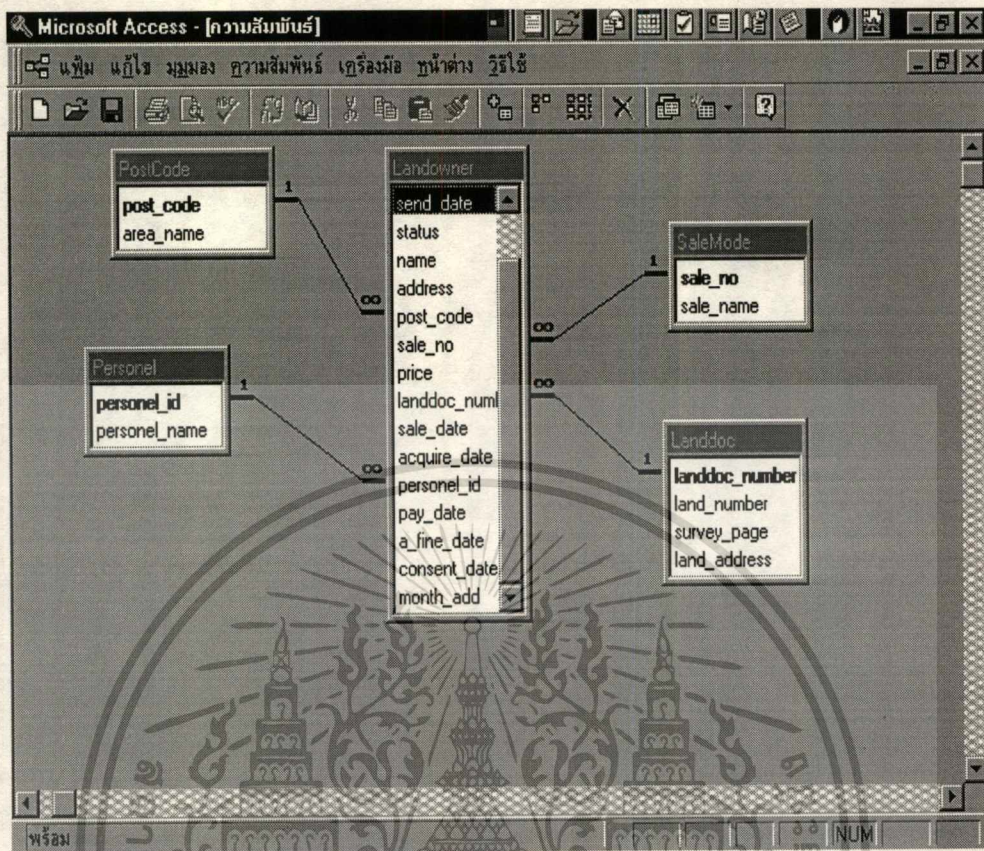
Microsoft Access - [ความสัมพันธ์]

แฟ้ม แก้ไข มุมมอง ความสัมพันธ์ เครื่องมือ หน้าต่าง วิธีใช้

PostCode
post_code
area_name

Landowner
send_date
status
name
address
post_code
sale_no
price
landdoc_numl
sale_date
acquire_date
personel_id
pay_date
a_fine_date
consent_date
month_add

SaleMode
sale_no
sale_name

Personel
personel_id
personel_name

Landdoc
landdoc_number
land_number
survey_page
land_address

1
∞
1
∞
1
∞
∞
1

พร้อม
NUM